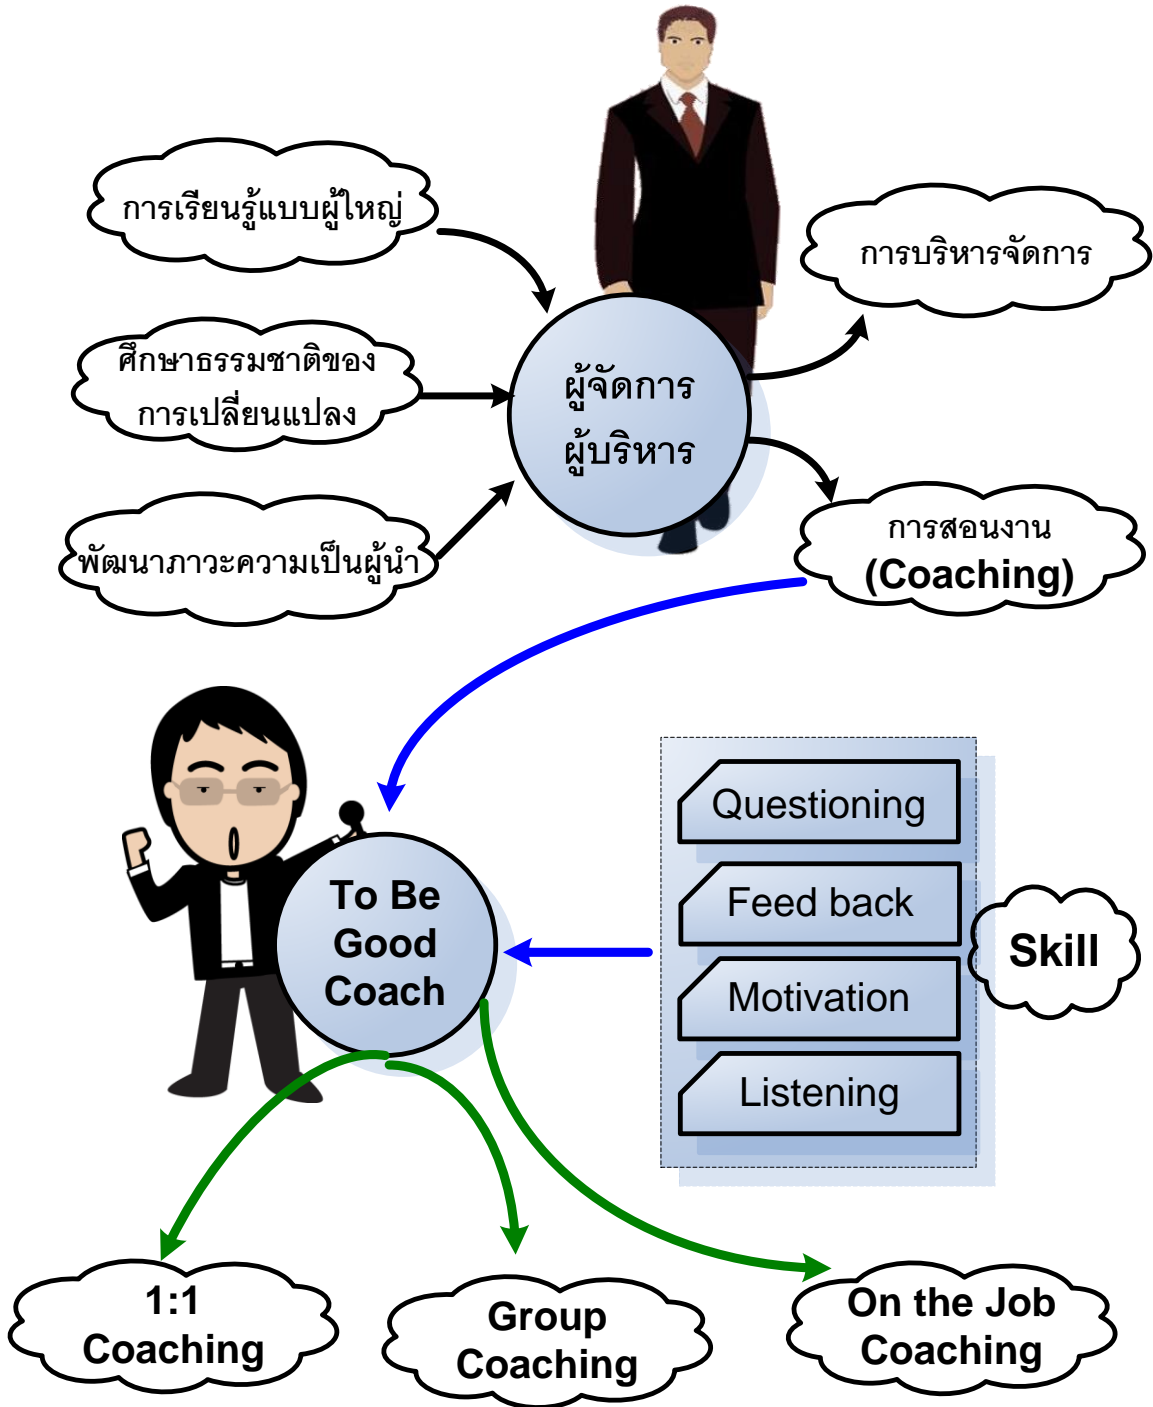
การเรียนรู้แบบผู้ใหญ่

ศึกษาธรรมชาติของการเปลี่ยนแปลง

พัฒนาภาวะความเป็นผู้นำ

ผู้จัดการ
ผู้บริหาร

การบริหารจัดการ

การสอนงาน
(Coaching)

To Be Good Coach

Questioning

Feed back

Motivation

Listening

Skill

1:1 Coaching

Group Coaching

On the Job Coaching